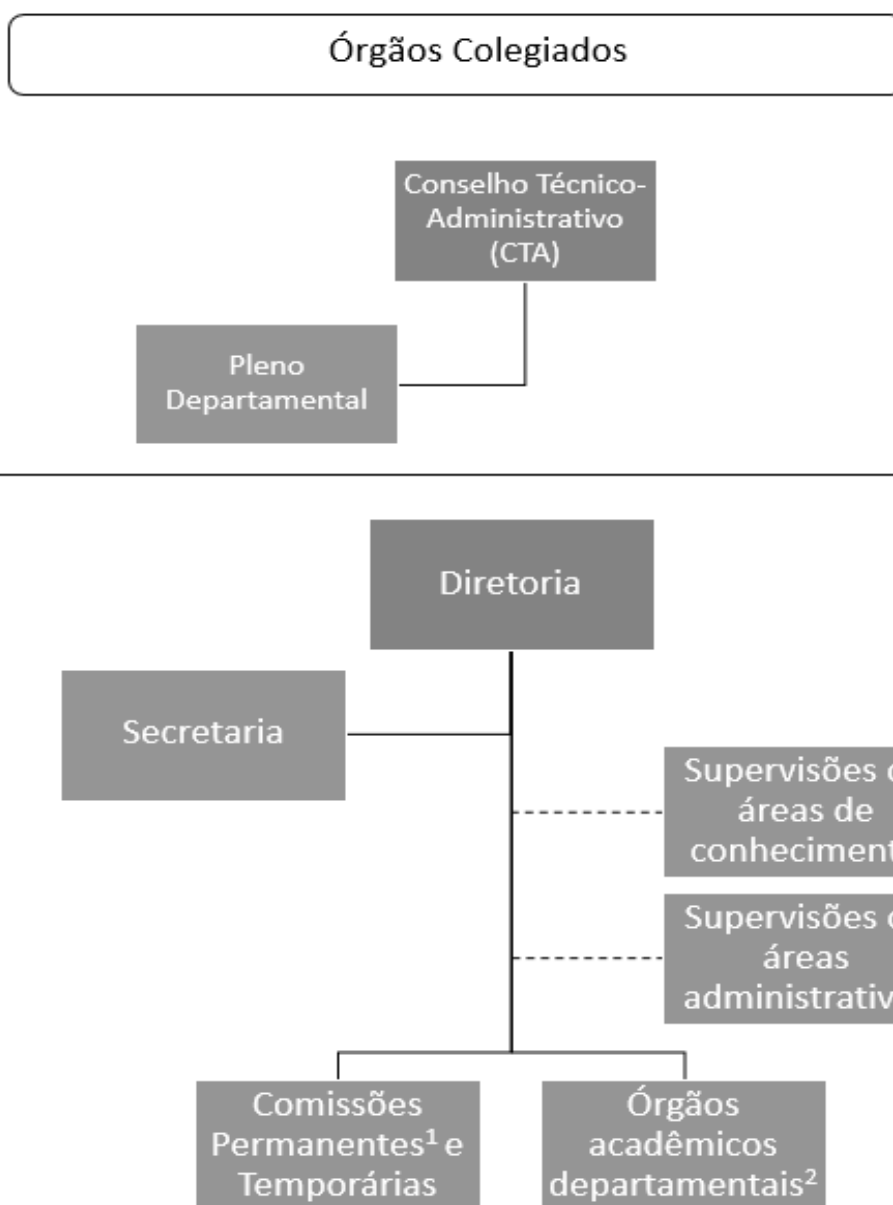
Órgãos Colegiados

Conselho Técnico-Administrativo (CTA)

Pleno Departamental

Diretoria

Secretaria

Supervisões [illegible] áreas de conheciment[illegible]

Supervisões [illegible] áreas administrativ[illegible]

Comissões Permanentes$^1$ e Temporárias

Órgãos acadêmicos departamentais$^2$